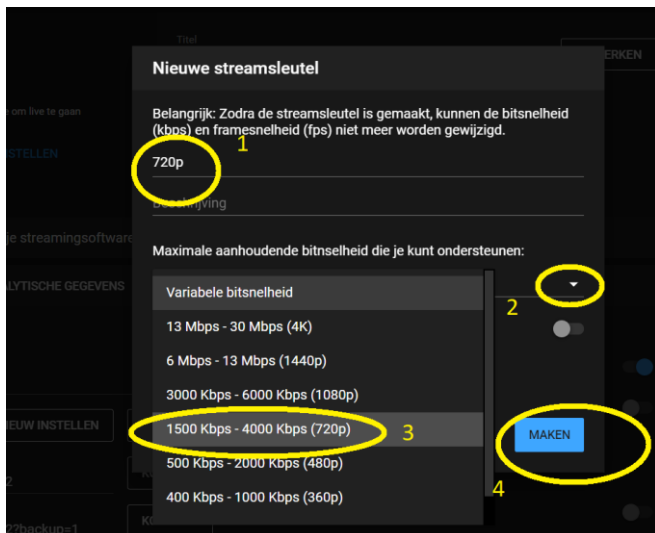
Titel

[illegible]ERKEN

Nieuwe streamsleutel

om live te gaan

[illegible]STELLEN

Belangrijk: Zodra de streamsleutel is gemaakt, kunnen de bitsnelheid (kbps) en framesnelheid (fps) niet meer worden gewijzigd.

720p

1

Beschrijving

je streamingsoftware

Maximale aanhoudende bitsnelheid die je kunt ondersteunen:

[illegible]LYTISCHE GEGEVENS

Variabele bitsnelheid

2

13 Mbps - 30 Mbps (4K)

6 Mbps - 13 Mbps (1440p)

3000 Kbps - 6000 Kbps (1080p)

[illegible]IEUW INSTELLEN

1500 Kbps - 4000 Kbps (720p)

3

MAKEN

500 Kbps - 2000 Kbps (480p)

4

400 Kbps - 1000 Kbps (360p)

2

??backup=1

K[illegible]